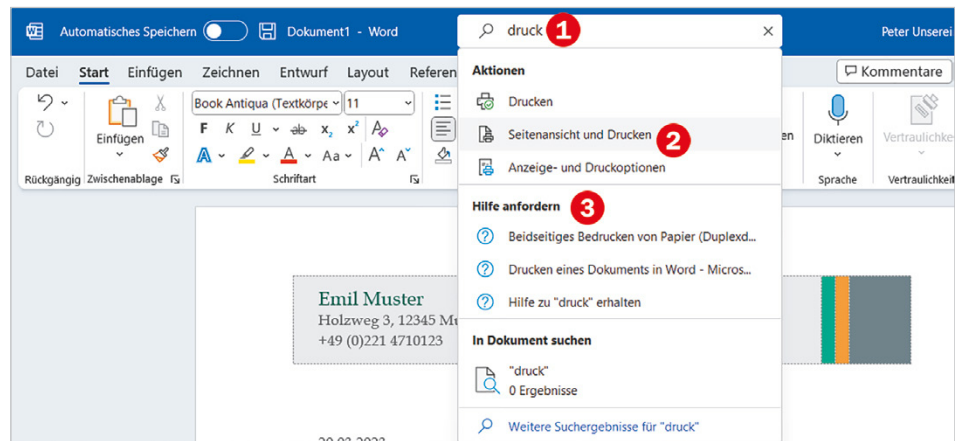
Automatisches Speichern Dokument1 - Word

druck 1

Peter Unserei

Datei Start Einfügen Zeichnen Entwurf Layout Referen

Kommentare

Einfügen

Book Antiqua (Textkörpe 11

F K U ab $x_2$ $x^2$

A Aa A A

Rückgängig Zwischenablage Schriftart

Diktieren Vertraulichkeit

Sprache Vertraulichkeit

Aktionen

Drucken

Seitenansicht und Drucken 2

Anzeige- und Druckoptionen

Hilfe anfordern 3

Beidseitiges Bedrucken von Papier (Duplexd...

Drucken eines Dokuments in Word - Micros...

Hilfe zu "druck" erhalten

In Dokument suchen

"druck"
0 Ergebnisse

Weitere Suchergebnisse für "druck"

Emil Muster
Holzweg 3, 12345 M
+49 (0)221 4710123

20.03.2023